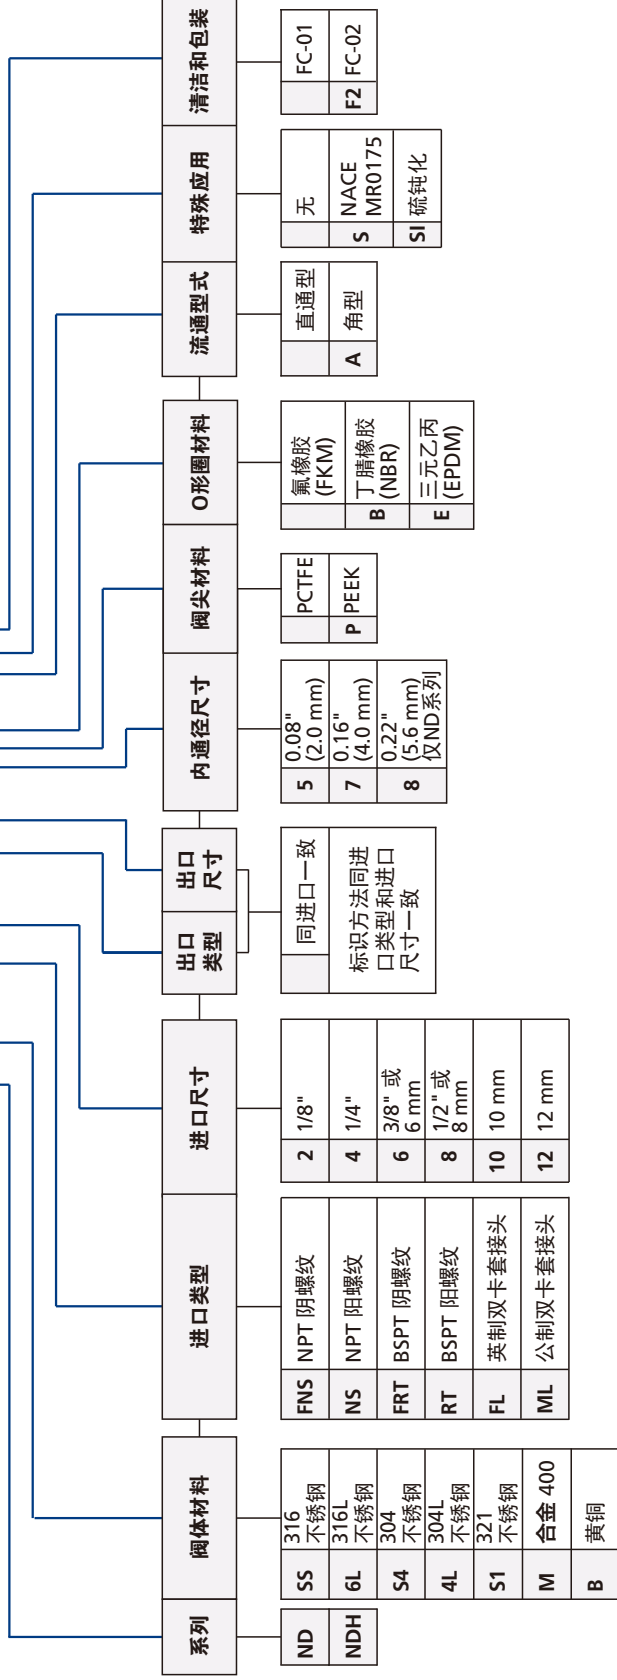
系列

| ND |
|---|
| NDH |

阀体材料

| SS | 316 不锈钢 |
|---|---|
| 6L | 316L 不锈钢 |
| S4 | 304 不锈钢 |
| 4L | 304L 不锈钢 |
| S1 | 321 不锈钢 |
| M | 合金 400 |
| B | 黄铜 |

进口类型

| FNS | NPT 阴螺纹 |
|---|---|
| NS | NPT 阳螺纹 |
| FRT | BSPT 阴螺纹 |
| RT | BSPT 阳螺纹 |
| FL | 英制双卡套接头 |
| ML | 公制双卡套接头 |

进口尺寸

| 2 | 1/8" |
|---|---|
| 4 | 1/4" |
| 6 | 3/8" 或 6 mm |
| 8 | 1/2" 或 8 mm |
| 10 | 10 mm |
| 12 | 12 mm |

出口类型

出口尺寸

| | 同进口一致 |
|---|---|
| | 标识方法同进口类型和进口尺寸一致 |

内通径尺寸

| 5 | 0.08" (2.0 mm) |
|---|---|
| 7 | 0.16" (4.0 mm) |
| 8 | 0.22" (5.6 mm) 仅ND系列 |

阀尖材料

| | PCTFE |
|---|---|
| P | PEEK |

O形圈材料

| | 氟橡胶 (FKM) |
|---|---|
| B | 丁腈橡胶 (NBR) |
| E | 三元乙丙 (EPDM) |

流通型式

| | 直通型 |
|---|---|
| A | 角型 |

特殊应用

| | 无 |
|---|---|
| S | NACE MR0175 |
| SI | 硫钝化 |

清洁和包装

| | FC-01 |
|---|---|
| F2 | FC-02 |